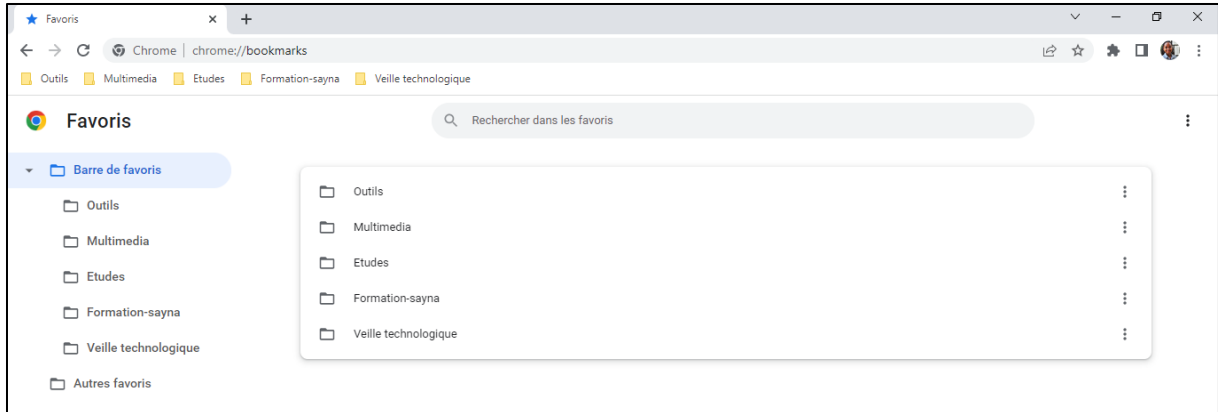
Favoris ×
+

Chrome | chrome://bookmarks

Outils Multimedia Etudes Formation-sayna Veille technologique

Favoris

Rechercher dans les favoris

Barre de favoris
Outils
Multimedia
Etudes
Formation-sayna
Veille technologique
Autres favoris

Outils
Multimedia
Etudes
Formation-sayna
Veille technologique